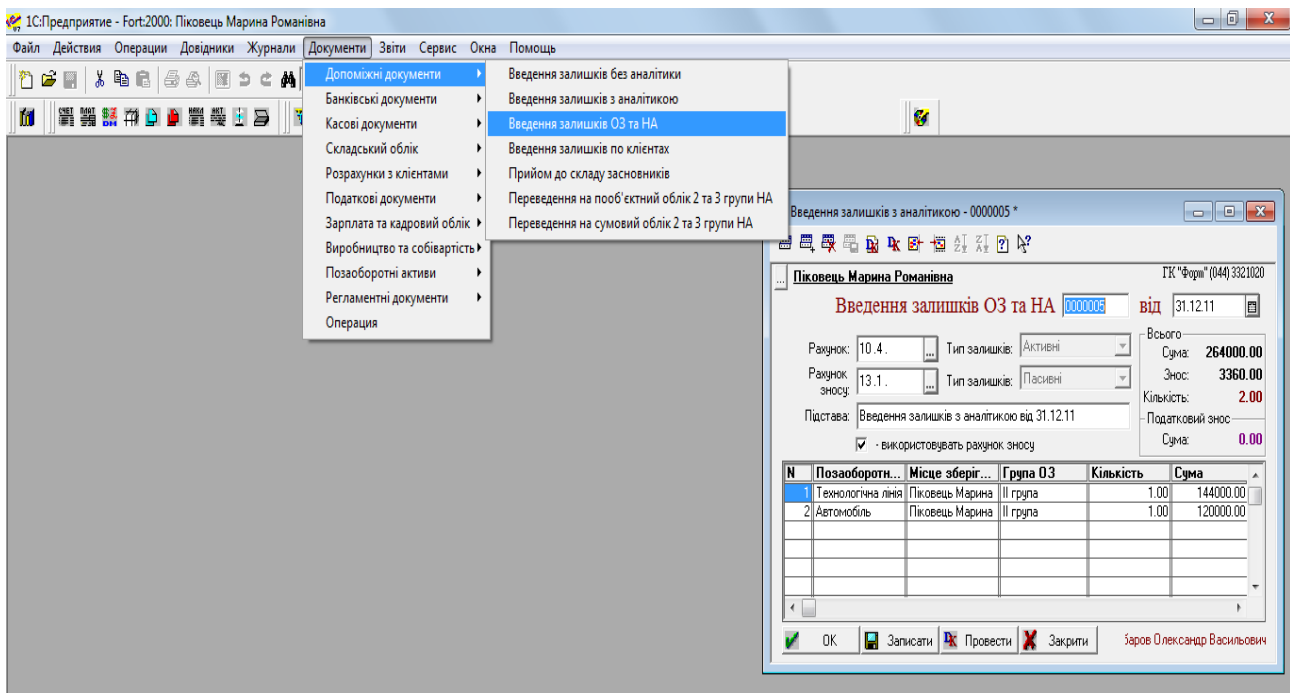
1С:Предприятие - Fort:2000: Піковець Марина Романівна

Файл Действия Операции Довідники Журнали Документи Звіти Сервис Окна Помощь

Допоміжні документи
Банківські документи
Касові документи
Складський облік
Розрахунки з клієнтами
Податкові документи
Зарплата та кадровий облік
Виробництво та собівартість
Позаоборотні активи
Регламентні документи
Операция

Введення залишків без аналітики
Введення залишків з аналітикою
Введення залишків ОЗ та НА
Введення залишків по клієнтах
Прийом до складу засновників
Переведення на пооб'єктний облік 2 та 3 групи НА
Переведення на сумовий облік 2 та 3 групи НА

Введення залишків з аналітикою - 0000005 *

Піковець Марина Романівна
ГК "Форт" (044) 3321020

Введення залишків ОЗ та НА 0000005 від 31.12.11

Рахунок: 10.4.
Тип залишків: Активні
Рахунок зносу: 13.1.
Тип залишків: Пасивні
Підстава: Введення залишків з аналітикою від 31.12.11
- використовувать рахунок зносу

Всього
Сума: 264000.00
Знос: 3360.00
Кількість: 2.00
Податковий знос
Сума: 0.00

| N | Позаоборотн... | Місце зберіг... | Група ОЗ | Кількість | Сума |
|---|---|---|---|---|---|
| 1 | Технологічна лінія | Піковець Марина | II група | 1.00 | 144000.00 |
| 2 | Автомобіль | Піковець Марина | II група | 1.00 | 120000.00 |

OK Записати Провести Закрити
Зарова Олександр Васильович